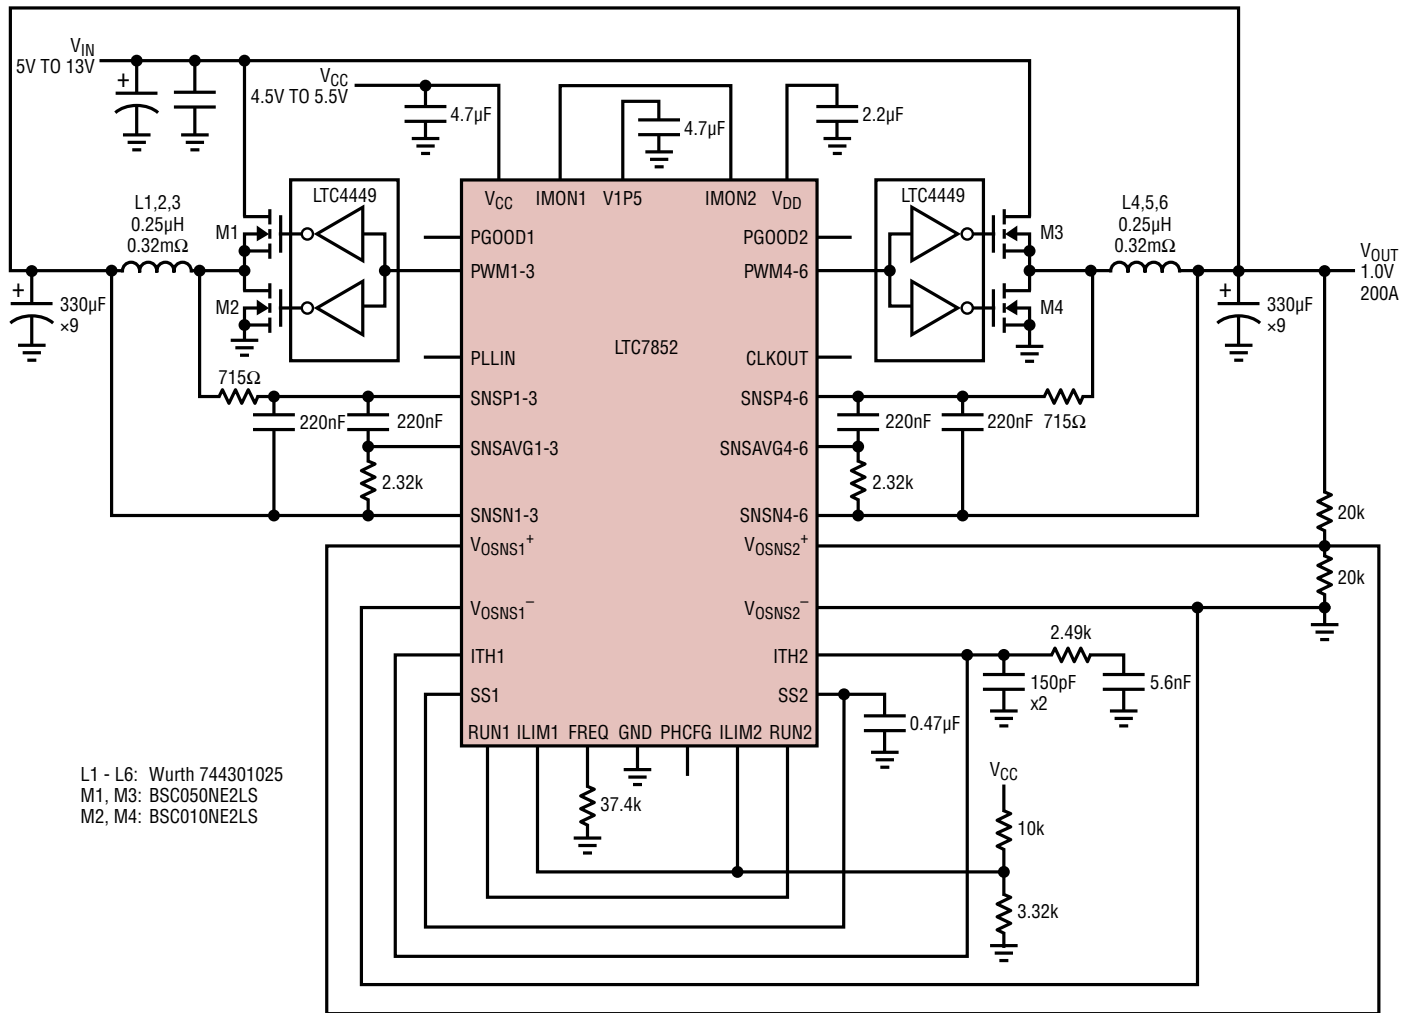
$V_{IN}$
5V TO 13V

$V_{CC}$
4.5V TO 5.5V

4.7µF

4.7µF

2.2µF

LTC4449

LTC4449

L1,2,3
0.25µH
0.32mΩ

L4,5,6
0.25µH
0.32mΩ

M1

M2

M3

M4

330µF
×9

330µF
×9

$V_{OUT}$
1.0V
200A

$V_{CC}$ IMON1 V1P5 IMON2 $V_{DD}$

PGOOD1
PWM1-3
PLLIN
SNSP1-3
SNSAVG1-3
SNSN1-3
$V_{OSNS1}^+$
$V_{OSNS1}^-$
ITH1
SS1

LTC7852

PGOOD2
PWM4-6
CLKOUT
SNSP4-6
SNSAVG4-6
SNSN4-6
$V_{OSNS2}^+$
$V_{OSNS2}^-$
ITH2
SS2

RUN1 ILIM1 FREQ GND PHCFG ILIM2 RUN2

715Ω

220nF

220nF

2.32k

220nF

220nF

715Ω

2.32k

20k

20k

2.49k

150pF
x2

5.6nF

0.47µF

$V_{CC}$

10k

3.32k

37.4k

L1 - L6: Wurth 744301025
M1, M3: BSC050NE2LS
M2, M4: BSC010NE2LS